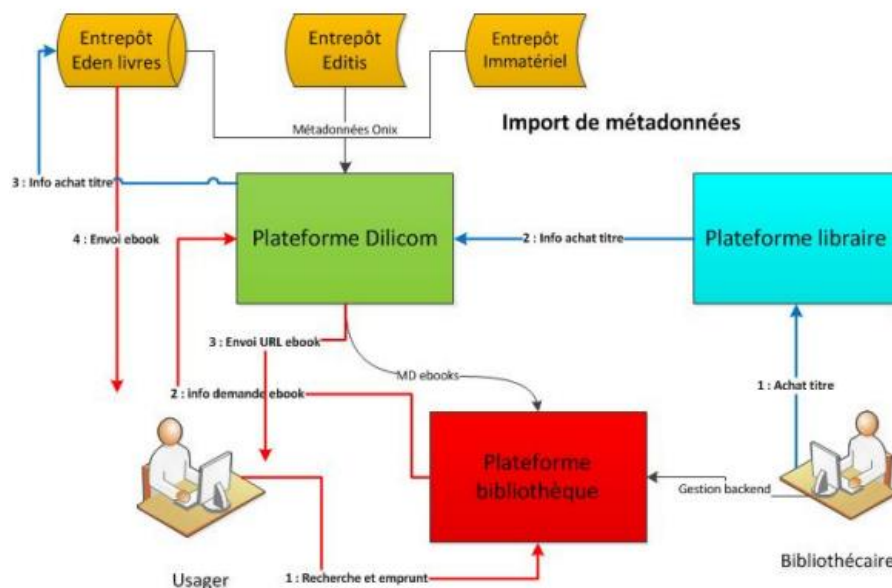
Entrepôt Eden livres

Entrepôt Editis

Entrepôt Immatériel

Métadonnées Onix

Import de métadonnées

3 : Info achat titre

4 : Envoi ebook

Plateforme Dilicom

2 : Info achat titre

Plateforme libraire

3 : Envoi URL ebook

MD ebooks

2 : info demande ebook

1 : Achat titre

Plateforme bibliothèque

Gestion backend

Usager

1 : Recherche et emprunt

Bibliothécaire